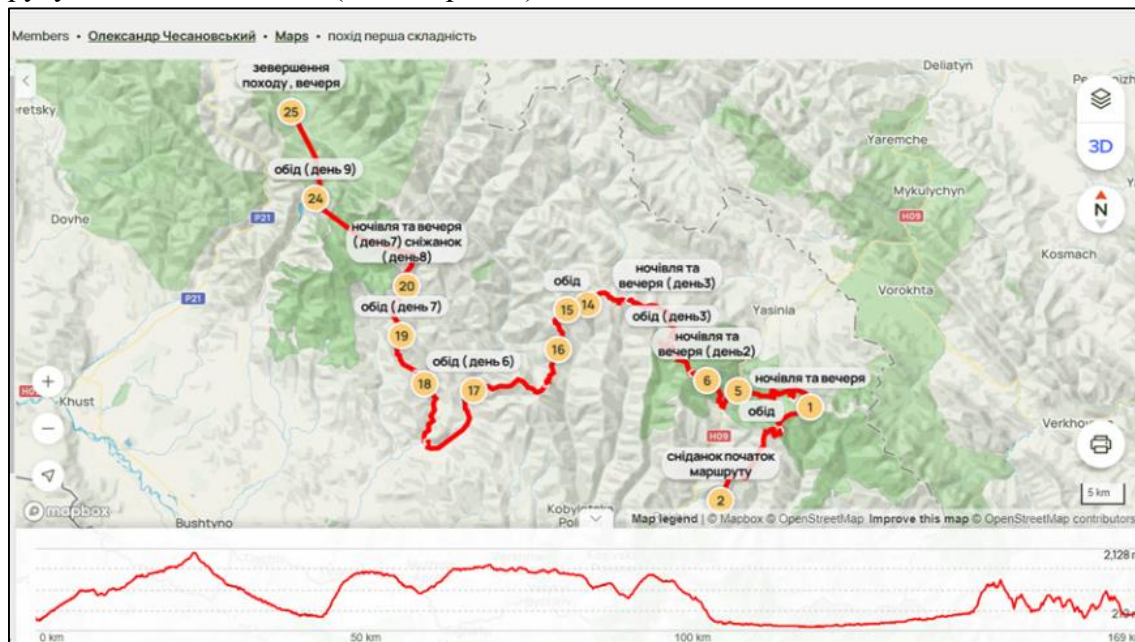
Members • Олександр Чесановський • Maps • похід перша складність

завершення походу, вечеря

25

обід ( день 9)

24

ночівля та вечеря ( день7) сніданок ( день8)

20

обід ( день 7)

19

обід ( день 6)

18

17

16

обід

15

14

ночівля та вечеря ( день3)

обід ( день3)

ночівля та вечеря ( день2)

6

5

ночівля та вечеря

обід

1

сніданок початок маршруту

2

Deliatyn

Yaremche

Mykulychyn

Kosmach

Vorokhta

Yasinia

Verkho

Dovhe

Khust

Bushtyno

Kobyletska Poliana

P21

P21

H09

H09

3D

N

5 km

mapbox

Map legend | © Mapbox © OpenStreetMap Improve this map © OpenStreetMap contributors

2,128

0 km

50 km

100 km

169 k